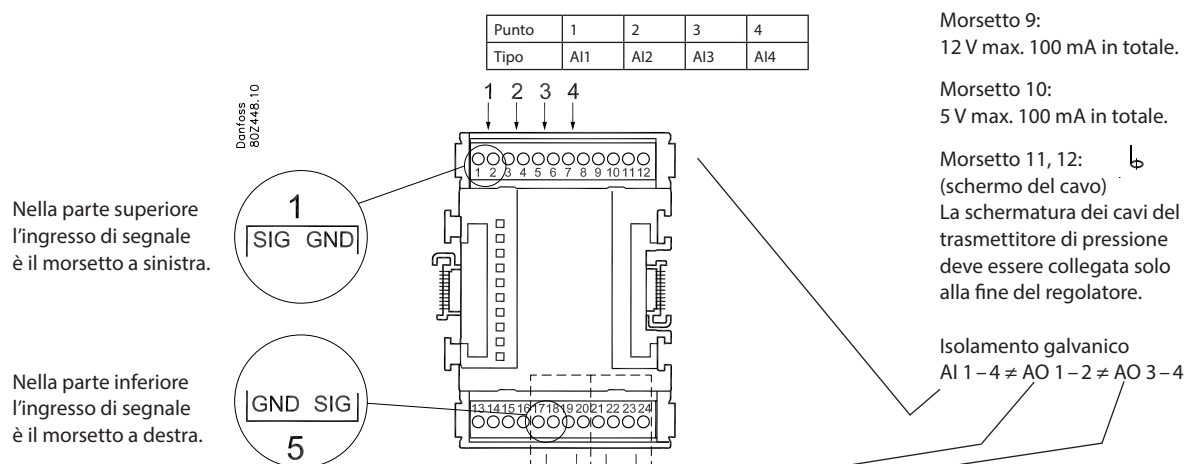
| Punto | 1 | 2 | 3 | 4 |
|---|---|---|---|---|
| Tipo | AI1 | AI2 | AI3 | AI4 |

Danfoss
80Z448.10

1 2 3 4

1 2 3 4 5 6 7 8 9 10 11 12

Nella parte superiore l’ingresso di segnale è il morsetto a sinistra.

1
SIG GND

Nella parte inferiore l’ingresso di segnale è il morsetto a destra.

GND SIG
5

13 14 15 16 17 18 19 20 21 22 23 24

Morsetto 9:
12 V max. 100 mA in totale.

Morsetto 10:
5 V max. 100 mA in totale.

Morsetto 11, 12:
(schermo del cavo)
La schermatura dei cavi del trasmettitore di pressione deve essere collegata solo alla fine del regolatore.

Isolamento galvanico
AI 1 – 4 ≠ AO 1 – 2 ≠ AO 3 – 4